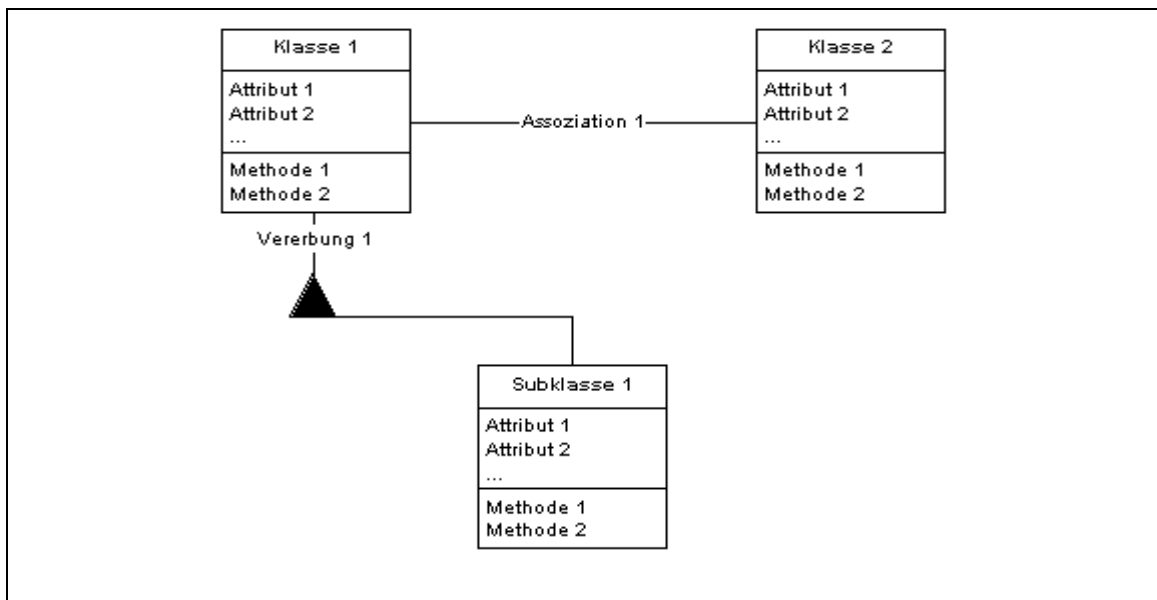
Klasse 1

Attribut 1
Attribut 2
...

Methode 1
Methode 2

Assoziation 1

Klasse 2

Attribut 1
Attribut 2
...

Methode 1
Methode 2

Vererbung 1

Subklasse 1

Attribut 1
Attribut 2
...

Methode 1
Methode 2